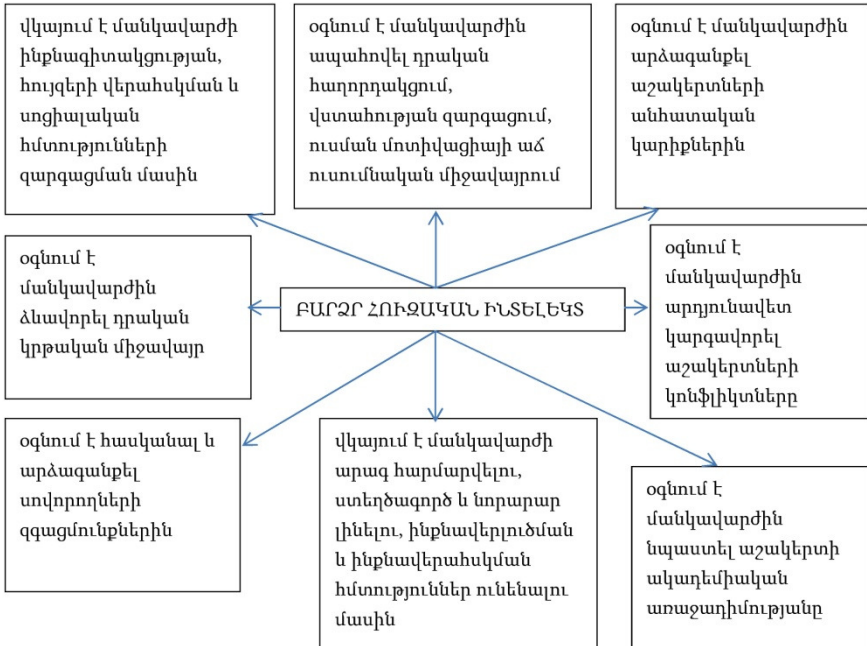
վկայում է մանկավարժի ինքնագիտակցության, հույզերի վերահսկման և սոցիալական հմտությունների զարգացման մասին

օգնում է մանկավարժին ապահովել դրական հաղորդակցում, վստահության զարգացում, ուսման մոտիվացիայի աճ ուսումնական միջավայրում

օգնում է մանկավարժին արձագանքել աշակերտների անհատական կարիքներին

օգնում է մանկավարժին ձևավորել դրական կրթական միջավայր

ԲԱՐՁՐ ՀՈՒԶԱԿԱՆ ԻՆՏԵԼԵԿՏ

օգնում է մանկավարժին արդյունավետ կարգավորել աշակերտների կոնֆլիկտները

օգնում է հասկանալ և արձագանքել սովորողների զգացմունքներին

վկայում է մանկավարժի արագ հարմարվելու, ստեղծագործ և նորարար լինելու, ինքնավերլուծման և ինքնավերահսկման հմտություններ ունենալու մասին

օգնում է մանկավարժին նպաստել աշակերտի ակադեմիական առաջադիմությանը